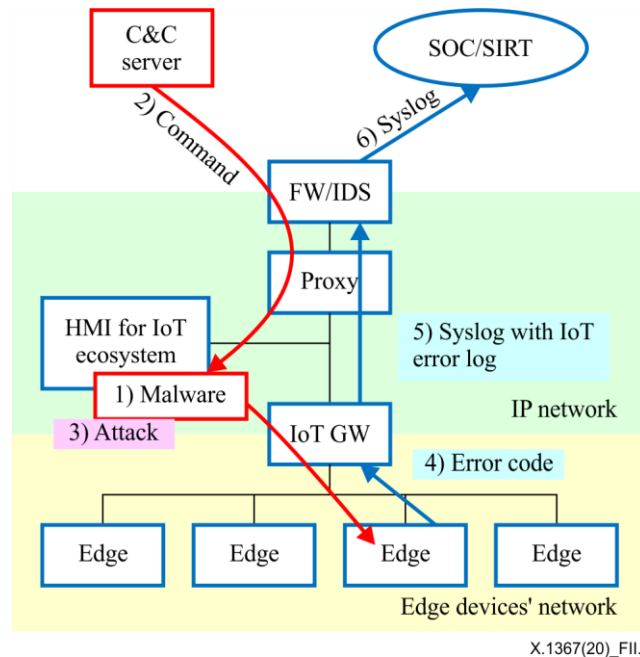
C&C server

SOC/SIRT

2) Command

6) Syslog

FW/IDS

Proxy

HMI for IoT ecosystem

5) Syslog with IoT error log

1) Malware

3) Attack

IoT GW

IP network

4) Error code

Edge

Edge

Edge

Edge

Edge devices' network

X.1367(20)_FII.